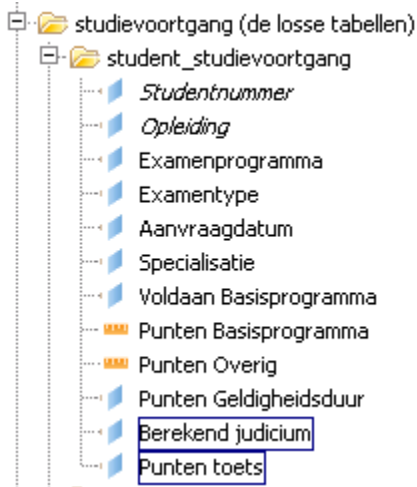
studievoortgang (de losse tabellen)
student_studievoortgang
Studentnummer
Opleiding
Examenprogramma
Examentype
Aanvraagdatum
Specialisatie
Voldaan Basisprogramma
Punten Basisprogramma
Punten Overig
Punten Geldigheidsduur
Berekend judicium
Punten toets